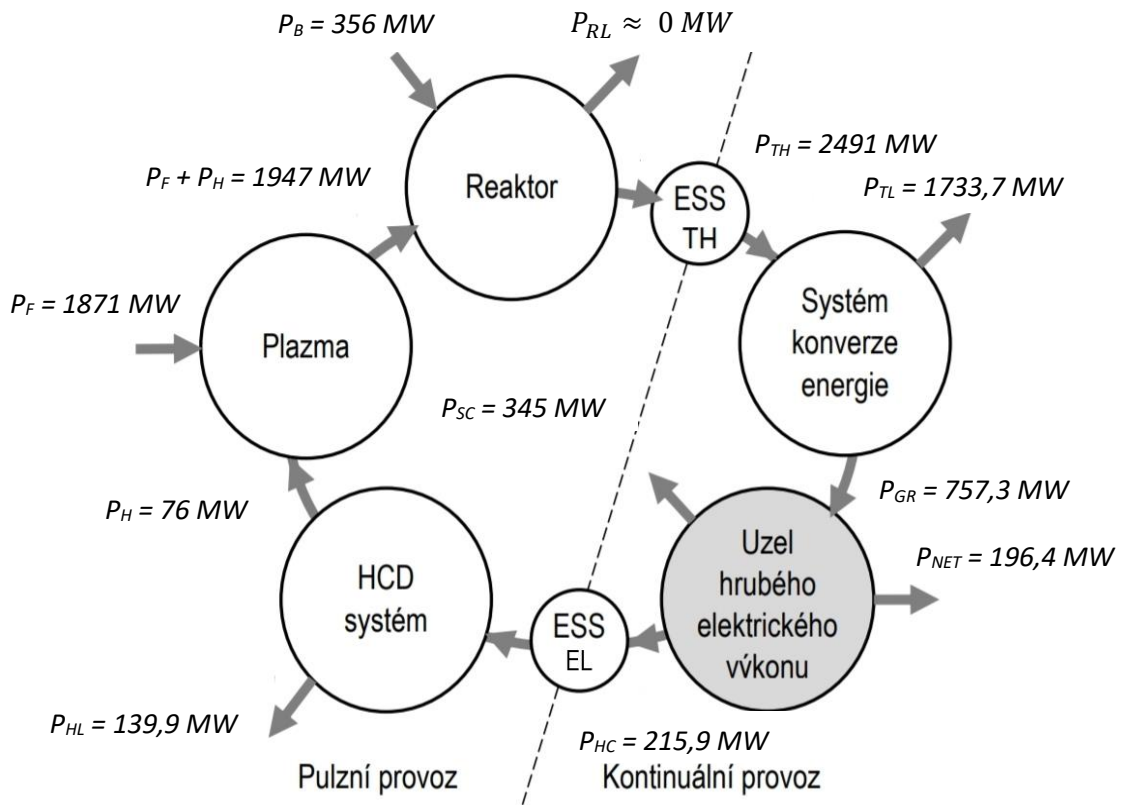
$P_B$ = 356 MW

$P_{RL} \approx 0\ MW$

$P_F + P_H$ = 1947 MW

Reaktor

ESS TH

$P_{TH}$ = 2491 MW

$P_{TL}$ = 1733,7 MW

$P_F$ = 1871 MW

Plazma

Systém konverze energie

$P_{SC}$ = 345 MW

$P_{GR}$ = 757,3 MW

$P_H$ = 76 MW

Uzel hrubého elektrického výkonu

$P_{NET}$ = 196,4 MW

HCD systém

ESS EL

$P_{HL}$ = 139,9 MW

$P_{HC}$ = 215,9 MW

Pulzní provoz

Kontinuální provoz